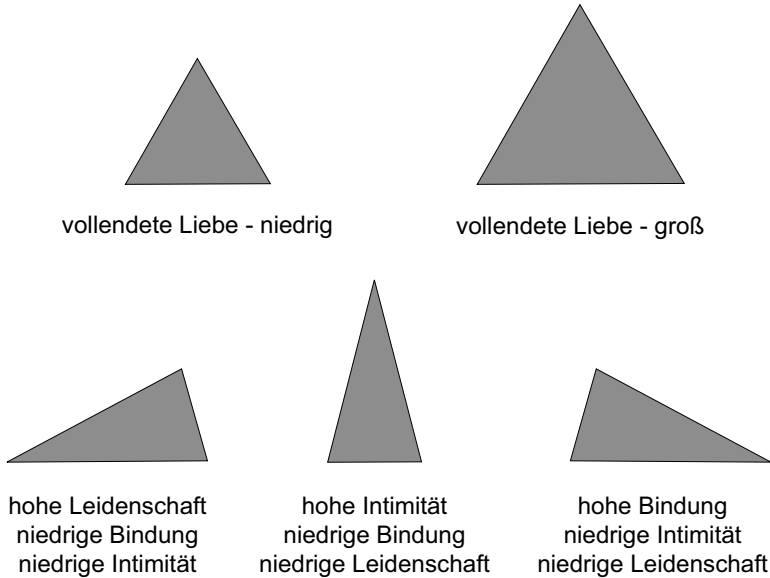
vollendete Liebe - niedrig

vollendete Liebe - groß

hohe Leidenschaft
niedrige Bindung
niedrige Intimität

hohe Intimität
niedrige Bindung
niedrige Leidenschaft

hohe Bindung
niedrige Intimität
niedrige Leidenschaft